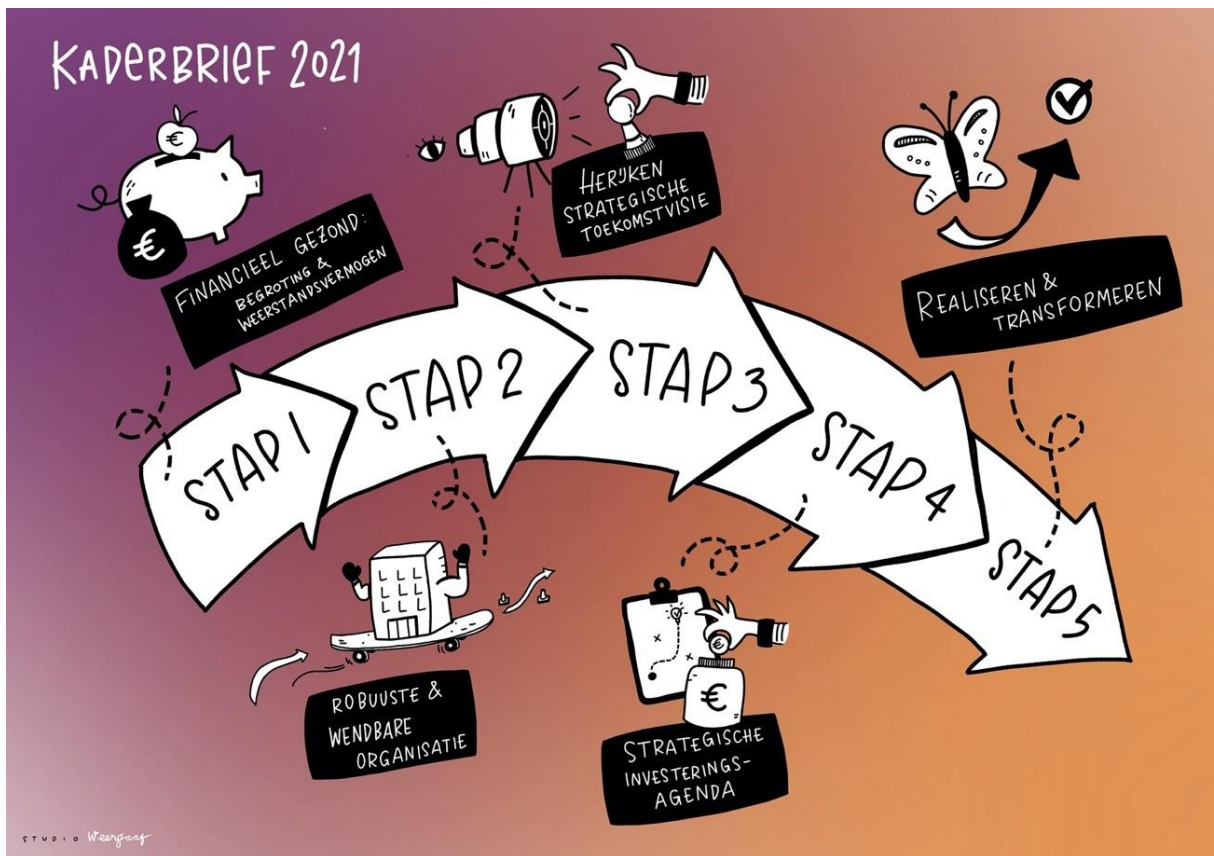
KADERBRIEF 2021

FINANCIEEL GEZOND: BEGROTING & WEERSTANDSVERMOGEN

HERIJKEN STRATEGISCHE TOEKOMSTVISIE

REALISEREN & TRANSFORMEREN

STAP 1

STAP 2

STAP 3

STAP 4

STAP 5

ROBUUSTE & WENDBARE ORGANISATIE

STRATEGISCHE INVESTERINGS-AGENDA

STUDIO Weergaaf